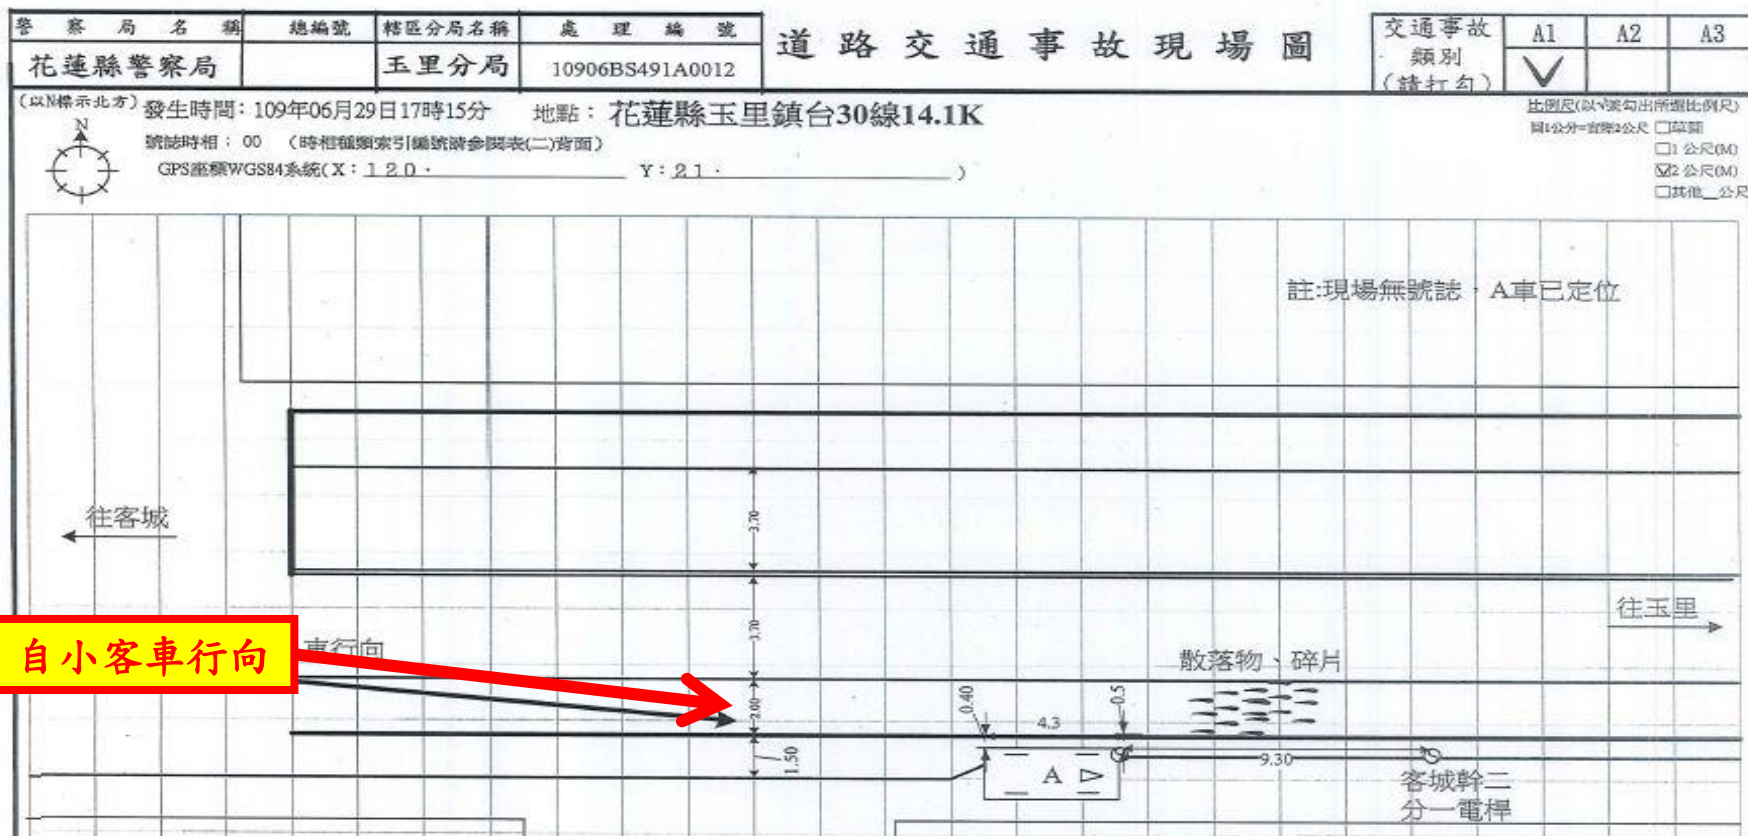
| 警察局名稱 | 總編號 | 轄區分局名稱 | 處理編號 |
|---|---|---|---|
| 花蓮縣警察局 | | 玉里分局 | 10906BS491A0012 |

道路交通事故現場圖

| 交通事故類別（請打勾） | A1 | A2 | A3 |
|---|---|---|---|
| | √ | | |

（以N標示北方）N

發生時間：109年06月29日17時15分　地點：花蓮縣玉里鎮台30線14.1K

號誌時相：00　（時相種類索引編號請參閱表(二)背面）

GPS座標WGS84系統（X：120．　Y：21．　）

比例尺(以√選勾出所選比例尺)
圖1公分=實際2公尺 □綜圖
□1 公尺(M)
☑2 公尺(M)
□其他＿公尺

註:現場無號誌，A車已定位

往客城

往玉里

自小客車行向

車行向

3.70

3.70

2.00

1.50

0.40

4.3

0.5

散落物、碎片

A

9.30

客城幹二分一電桿